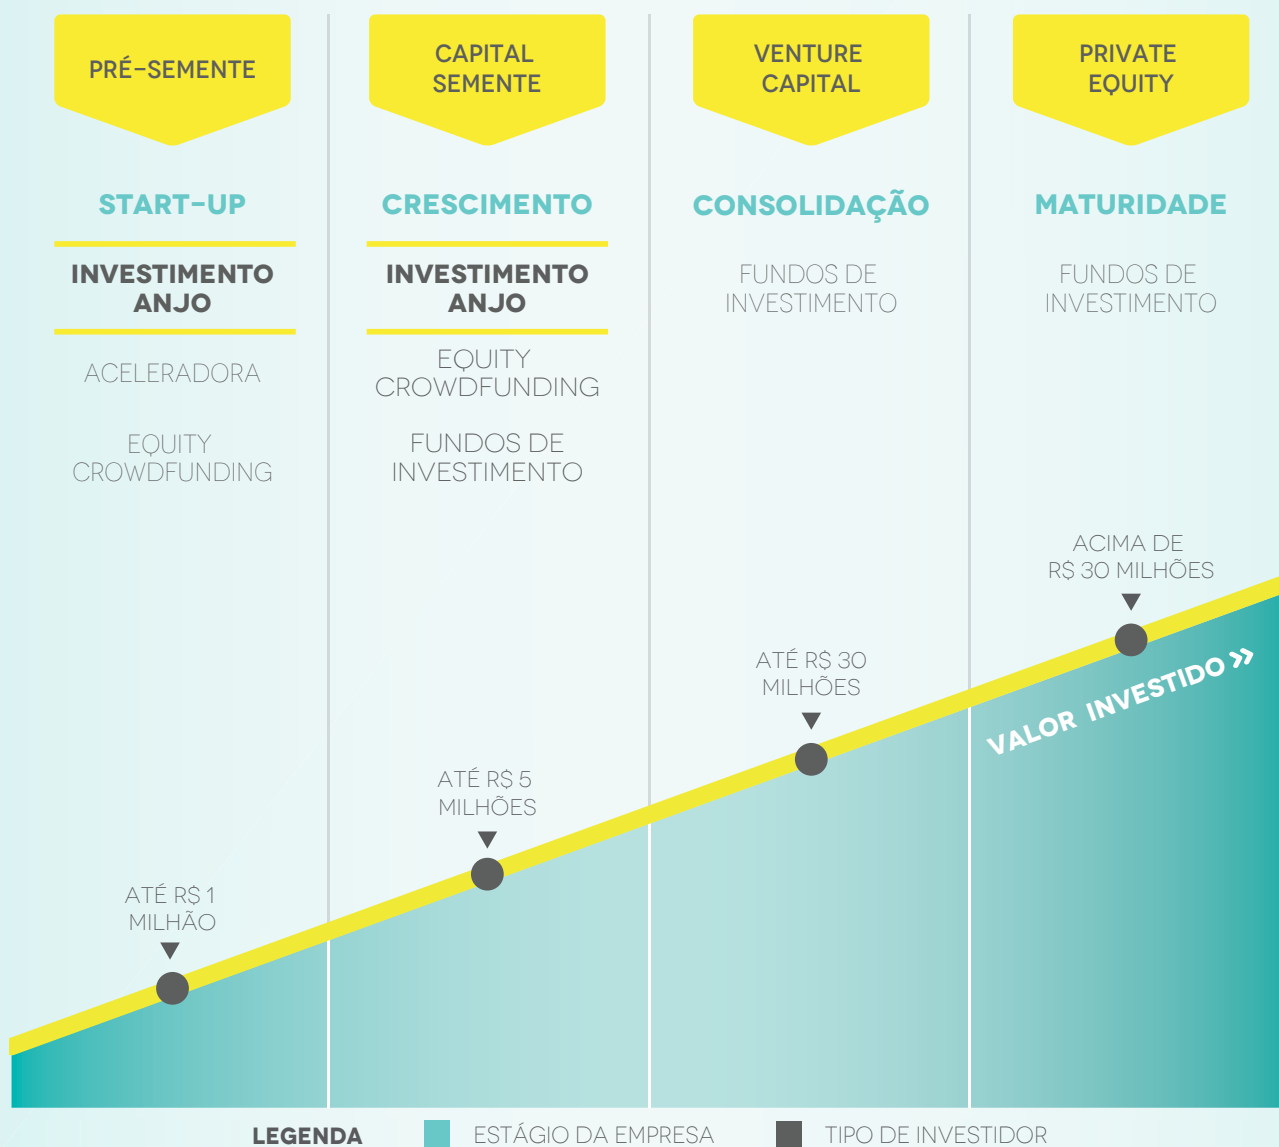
PRÉ-SEMENTE

START-UP

INVESTIMENTO ANJO

ACELERADORA

EQUITY CROWDFUNDING

ATÉ R$ 1 MILHÃO

CAPITAL SEMENTE

CRESCIMENTO

INVESTIMENTO ANJO

EQUITY CROWDFUNDING

FUNDOS DE INVESTIMENTO

ATÉ R$ 5 MILHÕES

VENTURE CAPITAL

CONSOLIDAÇÃO

FUNDOS DE INVESTIMENTO

ATÉ R$ 30 MILHÕES

PRIVATE EQUITY

MATURIDADE

FUNDOS DE INVESTIMENTO

ACIMA DE R$ 30 MILHÕES

VALOR INVESTIDO »

LEGENDA ESTÁGIO DA EMPRESA TIPO DE INVESTIDOR